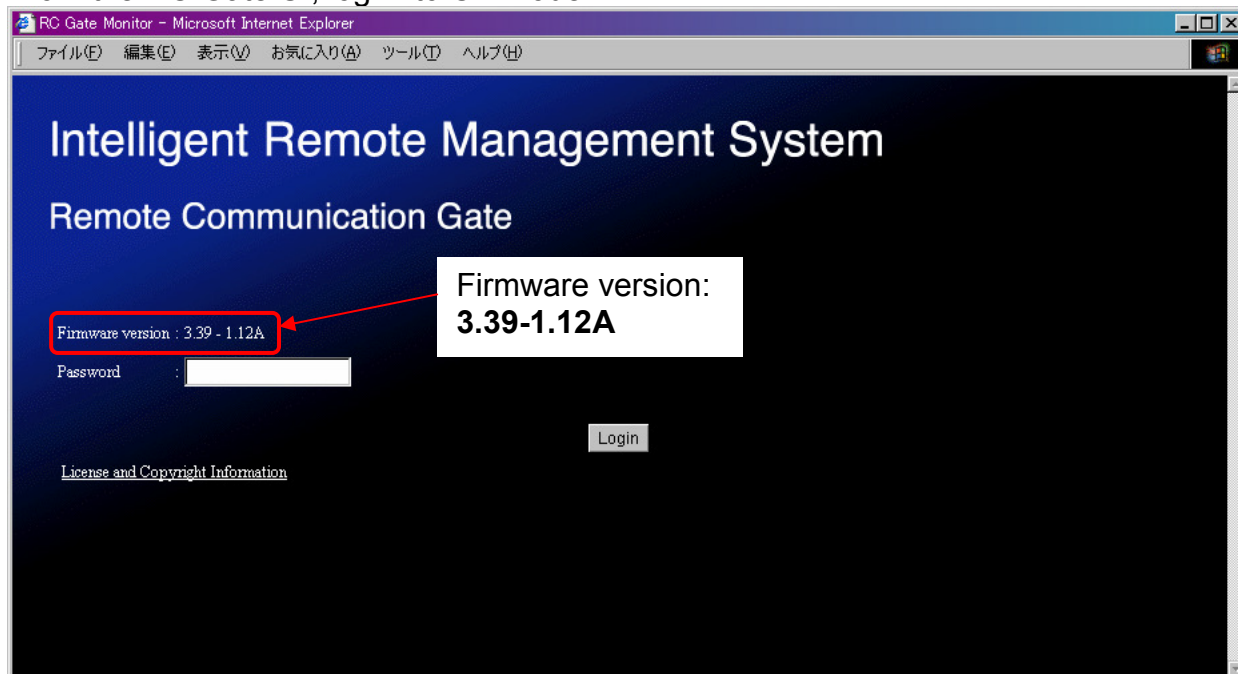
RC Gate Monitor - Microsoft Internet Explorer

ファイル(F) 編集(E) 表示(V) お気に入り(A) ツール(T) ヘルプ(H)

Intelligent Remote Management System

Remote Communication Gate

Firmware version:
3.39-1.12A

Firmware version : 3.39 - 1.12A

Password :

Login

License and Copyright Information